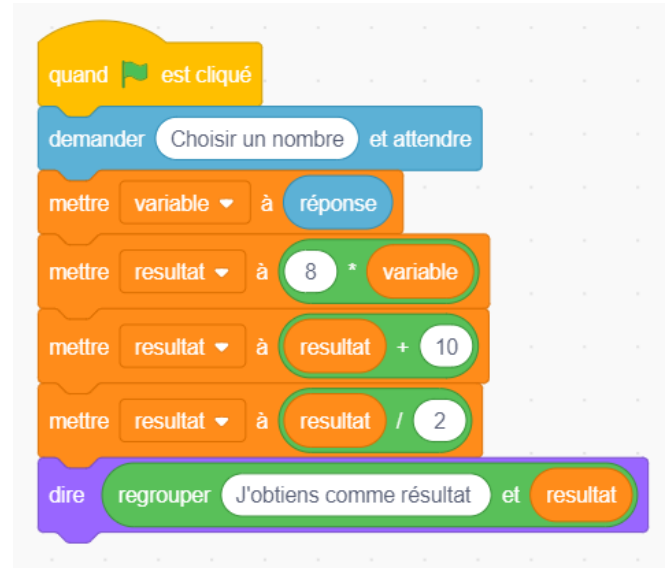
quand est cliqué

demander Choisir un nombre et attendre

mettre variable à réponse

mettre resultat à 8 * variable

mettre resultat à resultat + 10

mettre resultat à resultat / 2

dire regrouper J'obtiens comme résultat et resultat